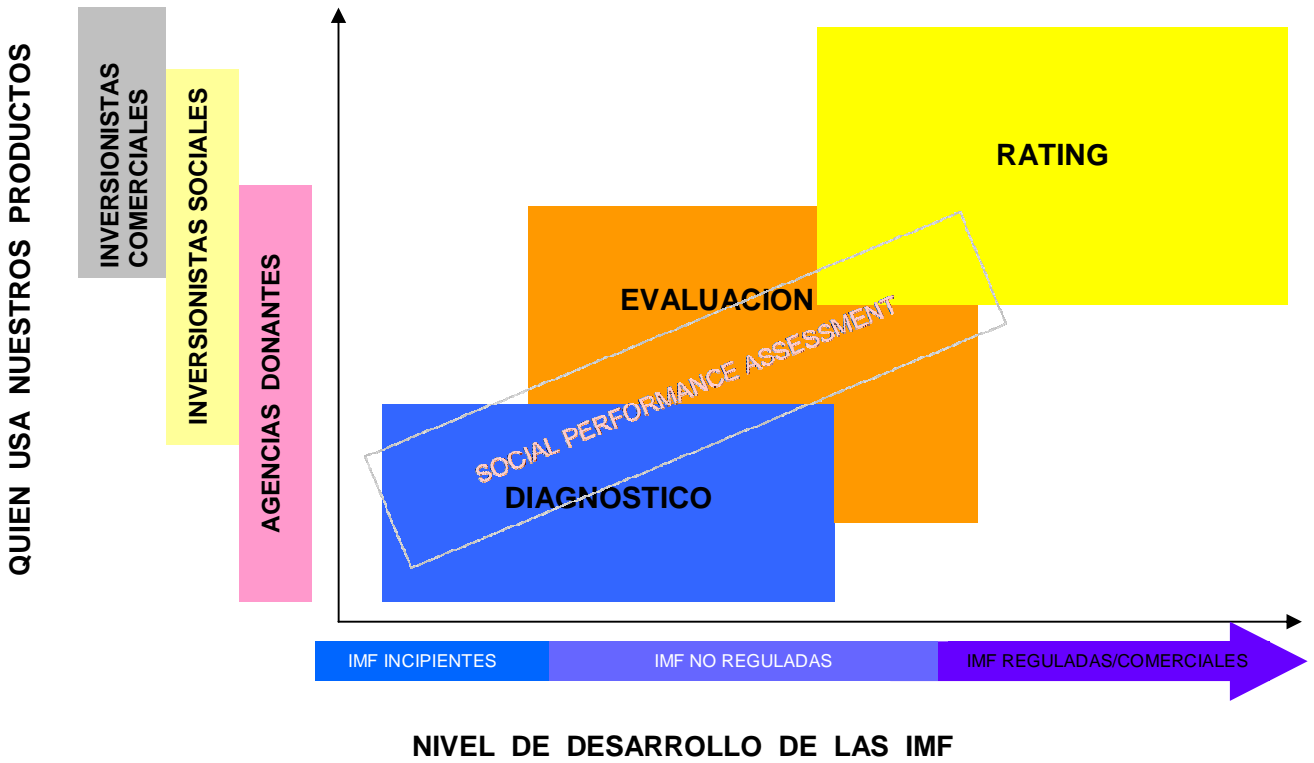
QUIEN USA NUESTROS PRODUCTOS

INVERSIONISTAS COMERCIALES

INVERSIONISTAS SOCIALES

AGENCIAS DONANTES

RATING

EVALUACION

SOCIAL PERFORMANCE ASSESSMENT

DIAGNOSTICO

IMF INCIPIENTES

IMF NO REGULADAS

IMF REGULADAS/COMERCIALES

NIVEL DE DESARROLLO DE LAS IMF